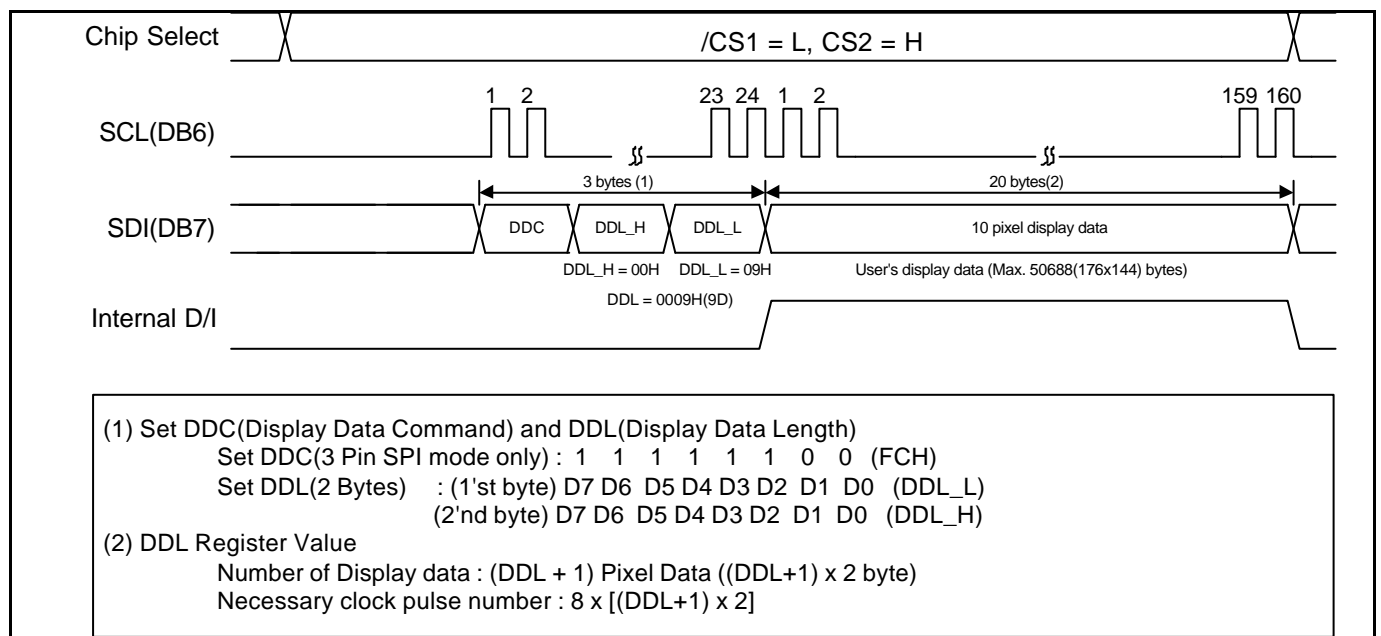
Chip Select

/CS1 = L, CS2 = H

1 2 23 24 1 2 159 160

SCL(DB6)

3 bytes (1)

20 bytes(2)

SDI(DB7)

DDC

DDL_H

DDL_L

10 pixel display data

DDL_H = 00H DDL_L = 09H

User's display data (Max. 50688(176x144) bytes)

DDL = 0009H(9D)

Internal D/I

(1) Set DDC(Display Data Command) and DDL(Display Data Length)
Set DDC(3 Pin SPI mode only) : 1 1 1 1 1 1 0 0 (FCH)
Set DDL(2 Bytes) : (1'st byte) D7 D6 D5 D4 D3 D2 D1 D0 (DDL_L)
(2'nd byte) D7 D6 D5 D4 D3 D2 D1 D0 (DDL_H)
(2) DDL Register Value
Number of Display data : (DDL + 1) Pixel Data ((DDL+1) x 2 byte)
Necessary clock pulse number : 8 x [(DDL+1) x 2]